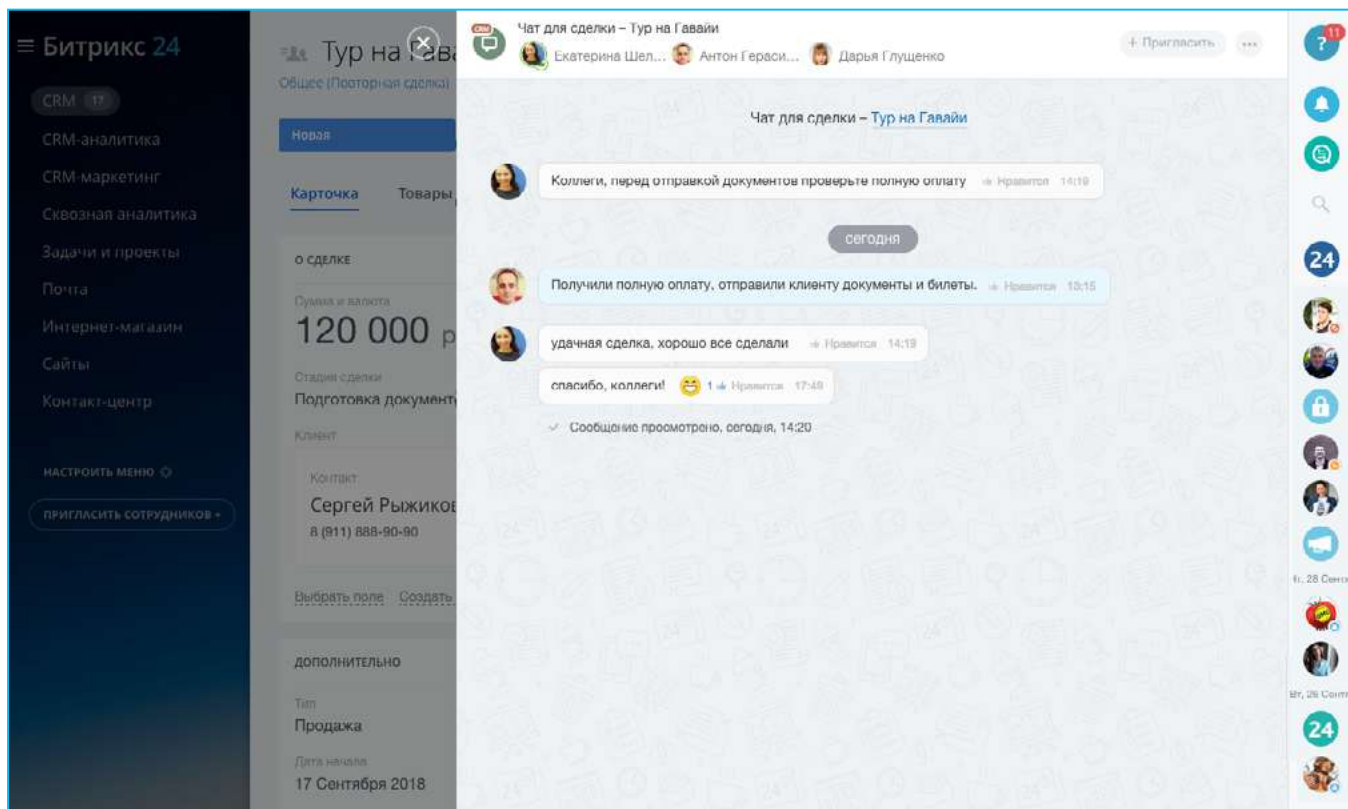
≡ Битрикс 24

CRM 17

CRM-аналитика

CRM-маркетинг

Сквозная аналитика

Задачи и проекты

Почта

Интернет-магазин

Сайты

Контакт-центр

НАСТРОИТЬ МЕНЮ

ПРИГЛАСИТЬ СОТРУДНИКОВ +

Тур на Гава

Общее (Повторная сделка)

Новая

Карточка Товары

О СДЕЛКЕ

Сумма и валюта

120 000 р

Стадия сделки

Подготовка документ

Клиент

Контакт

Сергей Рыжиков

8 (911) 888-90-90

Выбрать поле Создать

ДОПОЛНИТЕЛЬНО

Тип

Продажа

Дата начала

17 Сентября 2018

CRM

Чат для сделки – Тур на Гавайи

Екатерина Шел... Антон Гераси... Дарья Глущенко

+ Пригласить ...

Чат для сделки – Тур на Гавайи

Коллеги, перед отправкой документов проверьте полную оплату Нравится 14:19

сегодня

Получили полную оплату, отправили клиенту документы и билеты. Нравится 13:15

удачная сделка, хорошо все сделали Нравится 14:19

спасибо, коллеги! 1 Нравится 17:49

Сообщение просмотрено, сегодня, 14:20

11

24

Чт, 28 Сент

Вт, 26 Сент

24